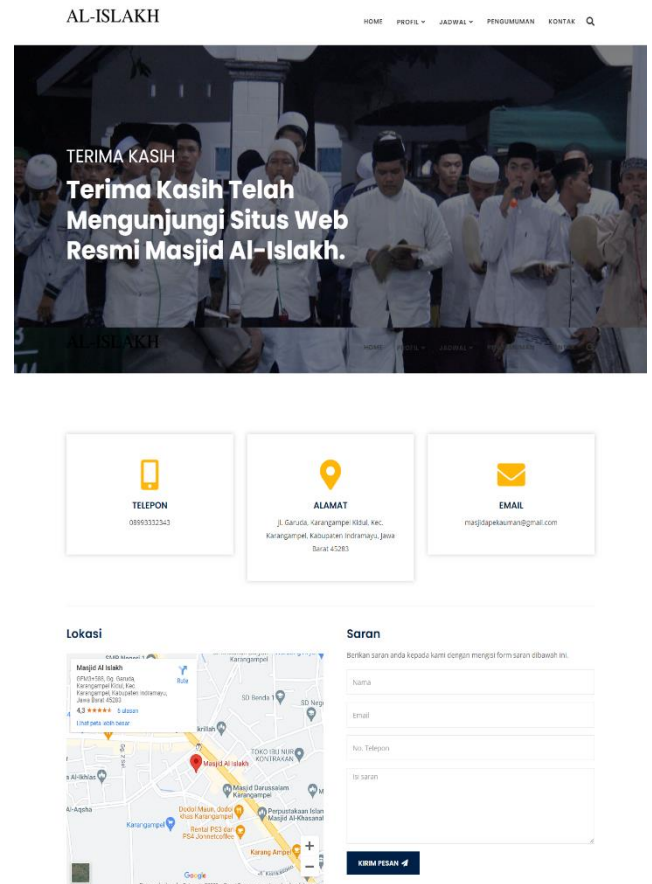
AL-ISLAKH

HOME PROFIL ⌄ JADWAL ⌄ PENGUMUMAN KONTAK

TERIMA KASIH

Terima Kasih Telah Mengunjungi Situs Web Resmi Masjid Al-Islakh.

AL-ISLAKH HOME PROFIL ⌄ JADWAL ⌄ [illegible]

TELEPON
08993332343

ALAMAT
Jl. Garuda, Karangampel Kidul, Kec. Karangampel, Kabupaten Indramayu, Jawa Barat 45283

EMAIL
masjidapekauman@gmail.com

Lokasi

Masjid Al Islakh
6PM3+595, Gg. Garuda Karangampel Kidul, Kec. Karangampel, Kabupaten Indramayu, Jawa Barat 45283
4,3 ★★★★★ 5 ulasan
Lihat peta lebih besar
Rute

SMP Negeri 1 Karangampel
SD Benda 1
SD Neg
krillah
TOKO IBU NUR KONTRAKAN
Masjid Al Islakh
s Al-Ikhlas
Al-Aqsha
Masjid Darussalam Karangampel
Dodol Mauk, dodol khas Karangampel
Perpustakaan Islam Masjid Al-Khasanah
Karangampel
Rental PS3 dan PS4 Jonnetcoffee
Karang Ampel
Google

Saran

Berikan saran anda kepada kami dengan menyisi form saran dibawah ini.

Nama
Email
No. Telepon
Isi saran

KIRIM PESAN